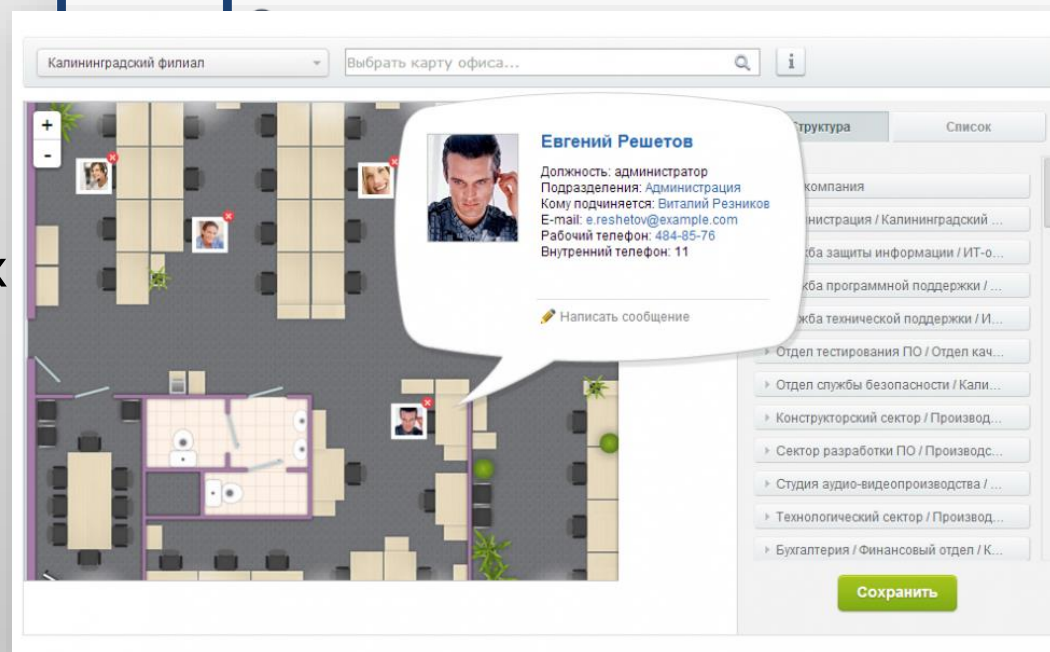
Калининградский филиал

Выбрать карту офиса...

i

+
-

Евгений Решетов

Должность: администратор
Подразделения: Администрация
Кому подчиняется: Виталий Резников
E-mail: e.reshetov@example.com
Рабочий телефон: 484-85-76
Внутренний телефон: 11

Написать сообщение

труктура

Список

компания

нистрация / Калининградский ...

жба защиты информации / ИТ-о...

жба программной поддержки / ...

жба технической поддержки / И...

Отдел тестирования ПО / Отдел кач...

Отдел службы безопасности / Кали...

Конструкторский сектор / Производ...

Сектор разработки ПО / Производс...

Студия аудио-видеопроизводства / ...

Технологический сектор / Производ...

Бухгалтерия / Финансовый отдел / К...

Сохранить